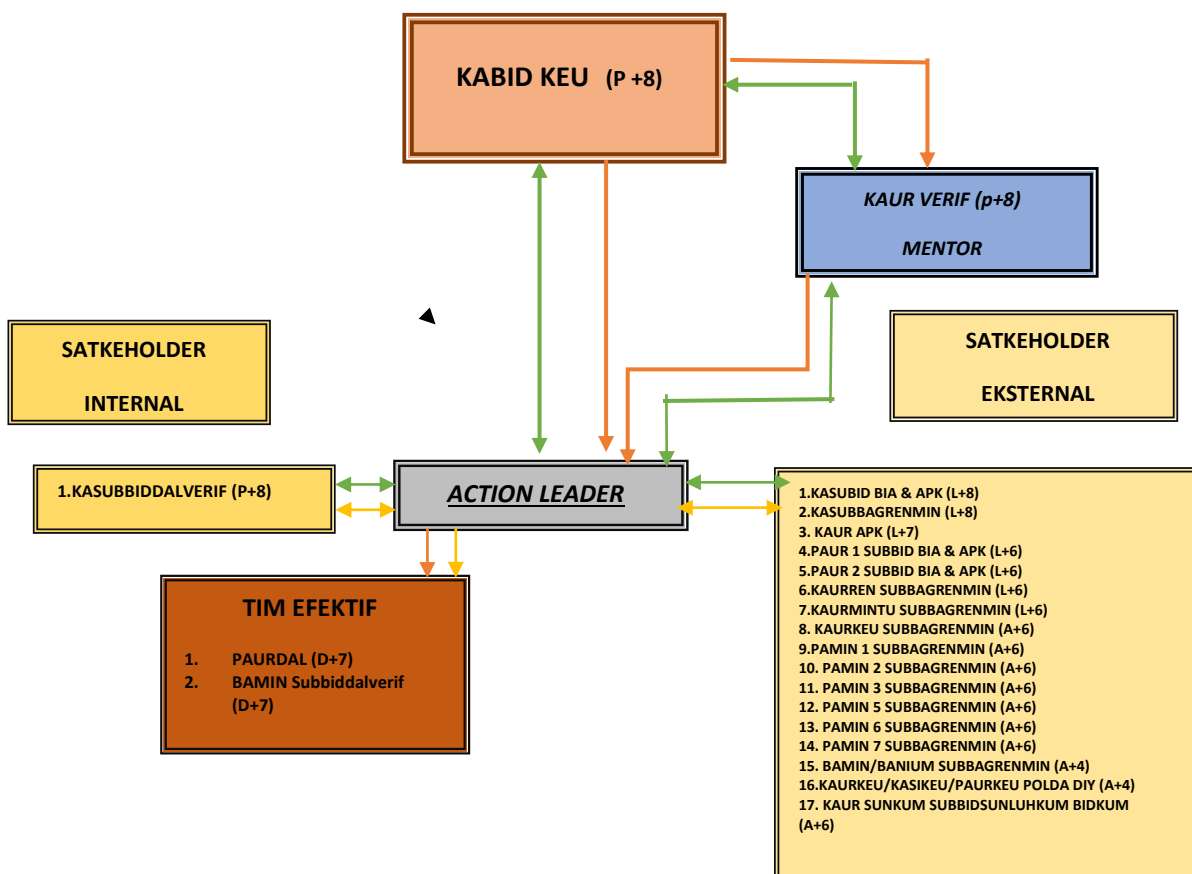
KABID KEU (P +8)

KAUR VERIF (p+8)

MENTOR

SATKEHOLDER

INTERNAL

SATKEHOLDER

EKSTERNAL

1.KASUBBIDDALVERIF (P+8)

ACTION LEADER

1.KASUBID BIA & APK (L+8)
2.KASUBBAGRENMIN (L+8)
3. KAUR APK (L+7)
4.PAUR 1 SUBBID BIA & APK (L+6)
5.PAUR 2 SUBBID BIA & APK (L+6)
6.KAURREN SUBBAGRENMIN (L+6)
7.KAURMINTU SUBBAGRENMIN (L+6)
8. KAURKEU SUBBAGRENMIN (A+6)
9.PAMIN 1 SUBBAGRENMIN (A+6)
10. PAMIN 2 SUBBAGRENMIN (A+6)
11. PAMIN 3 SUBBAGRENMIN (A+6)
12. PAMIN 5 SUBBAGRENMIN (A+6)
13. PAMIN 6 SUBBAGRENMIN (A+6)
14. PAMIN 7 SUBBAGRENMIN (A+6)
15. BAMIN/BANIUM SUBBAGRENMIN (A+4)
16.KAURKEU/KASIKEU/PAURKEU POLDA DIY (A+4)
17. KAUR SUNKUM SUBBIDSUNLUHKUM BIDKUM (A+6)

TIM EFEKTIF

1. PAURDAL (D+7)
2. BAMIN Subbiddalverif (D+7)